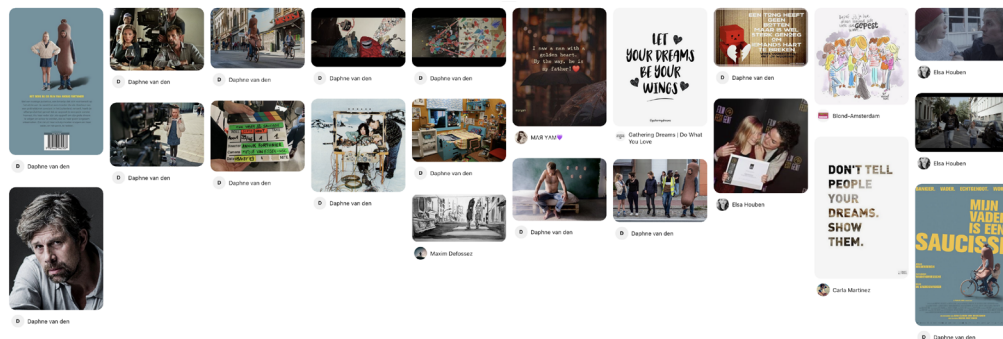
D Daphne van den

D Daphne van den

D Daphne van den

D Daphne van den

D Daphne van den

D Daphne van den

D Daphne van den

D Daphne van den

D Daphne van den

D Daphne van den

Maxim Defossez

I saw a man with a golden heart. By the way, he is my father! ❤️

MAR YAM💜

D Daphne van den

LET YOUR DREAMS BE YOUR WINGS

Gathering Dreams | Do What You Love

D Daphne van den

EEN TUING HEEFT GEEN BOTTEN MAAR IS WEL STERK GENOEG OM IEMANDS HART TE BREKEN.

D Daphne van den

Elsa Houben

Blond-Amsterdam

DON'T TELL PEOPLE YOUR DREAMS. SHOW THEM.

Carla Martinez

Elsa Houben

Elsa Houben

MIJN VADER IS EEN SAUCISSE

D Daphne van den